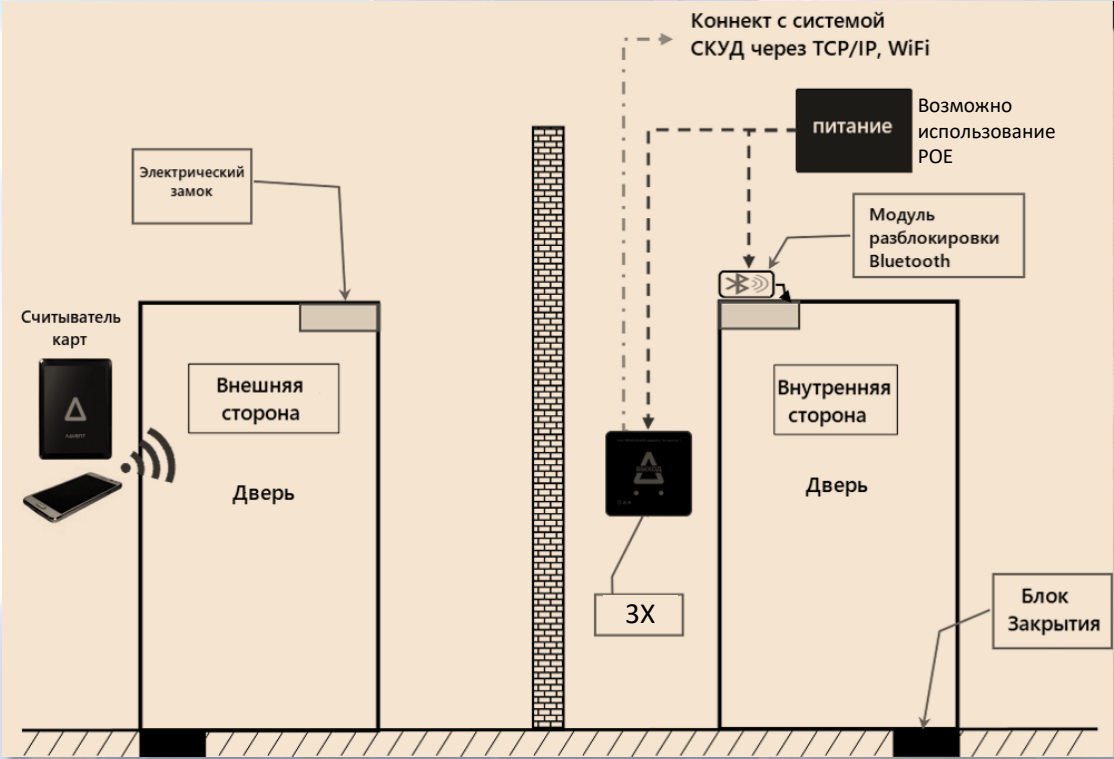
Коннект с системой СКУД через TCP/IP, WiFi

питание

Возможно использование POE

Электрический замок

Модуль разблокировки Bluetooth

Считыватель карт

Внешняя сторона

Дверь

Внутренняя сторона

Дверь

ЗХ

Блок Закрытия